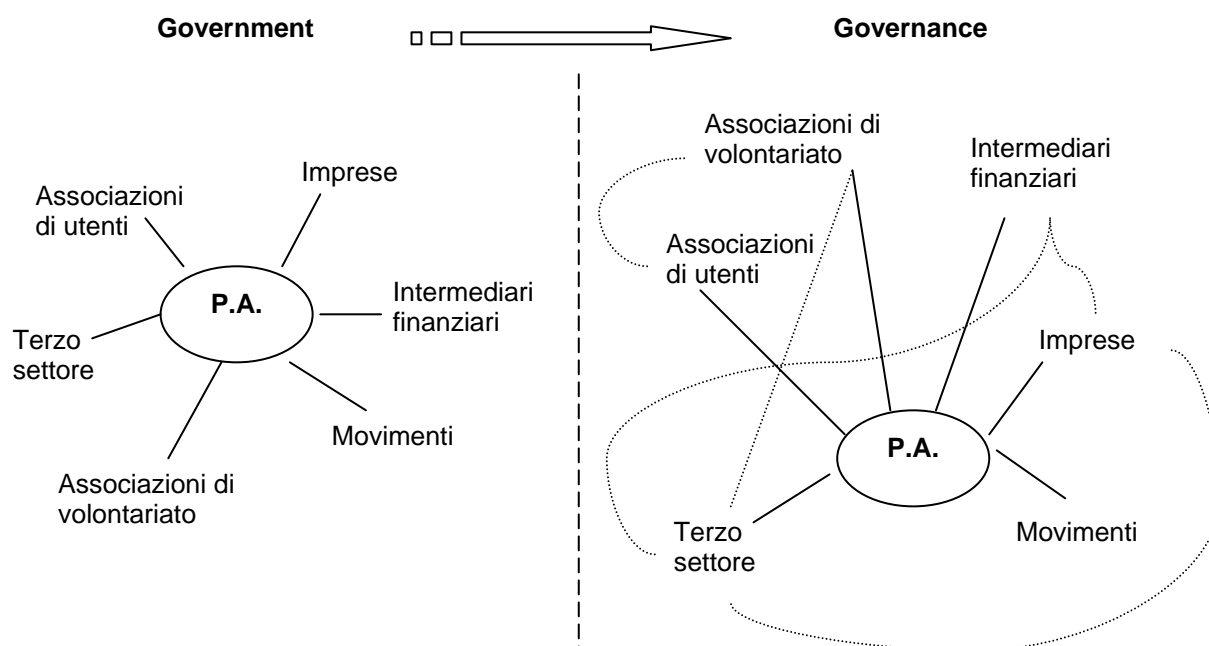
Government

Governance

Associazioni di utenti

Imprese

P.A.

Intermediari finanziari

Terzo settore

Movimenti

Associazioni di volontariato

Associazioni di volontariato

Intermediari finanziari

Associazioni di utenti

Imprese

P.A.

Terzo settore

Movimenti